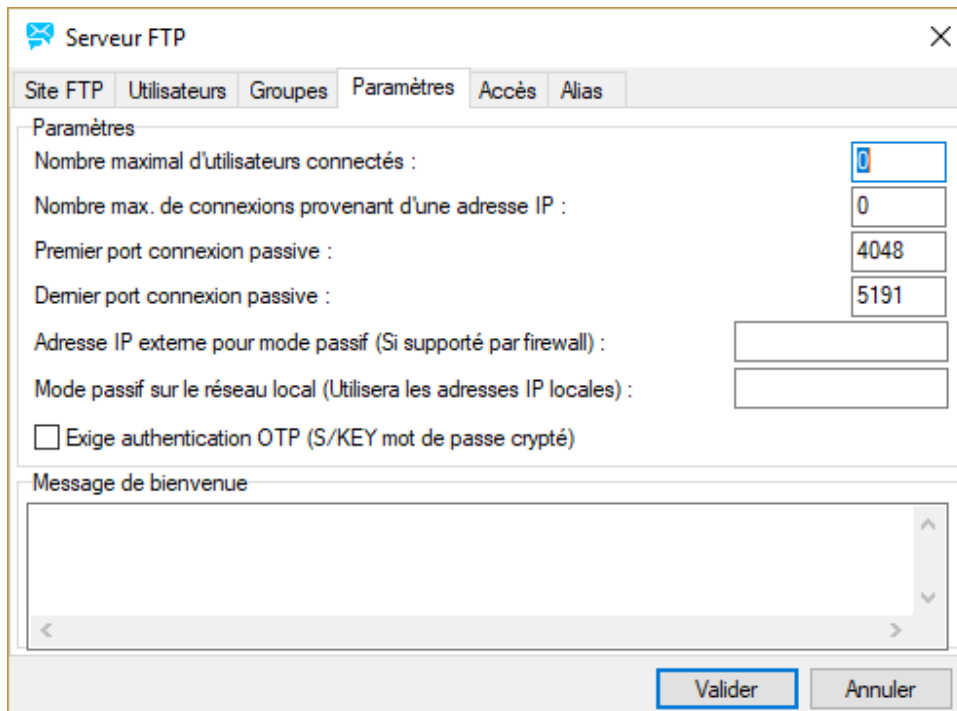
Serveur FTP

Site FTP | Utilisateurs | Groupes | Paramètres | Accès | Alias

Paramètres

Nombre maximal d'utilisateurs connectés : 0

Nombre max. de connexions provenant d'une adresse IP : 0

Premier port connexion passive : 4048

Dernier port connexion passive : 5191

Adresse IP externe pour mode passif (Si supporté par firewall) :

Mode passif sur le réseau local (Utilisera les adresses IP locales) :

Exige authentication OTP (S/KEY mot de passe crypté)

Message de bienvenue

Valider
Annuler